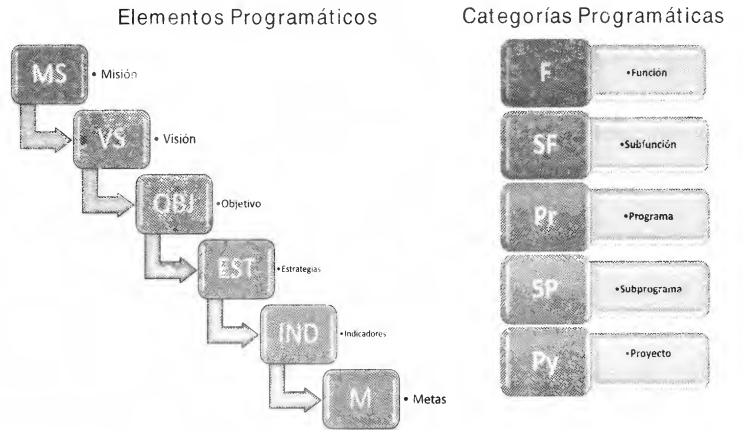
Elementos Programáticos

MS • Misión

VS • Visión

OBJ •Objetivo

EST •Estrategias

IND •Indicadores

M • Metas

Categorías Programáticas

F •Función

SF •Subfunción

Pr •Programa

SP •Subprograma

Py •Proyecto